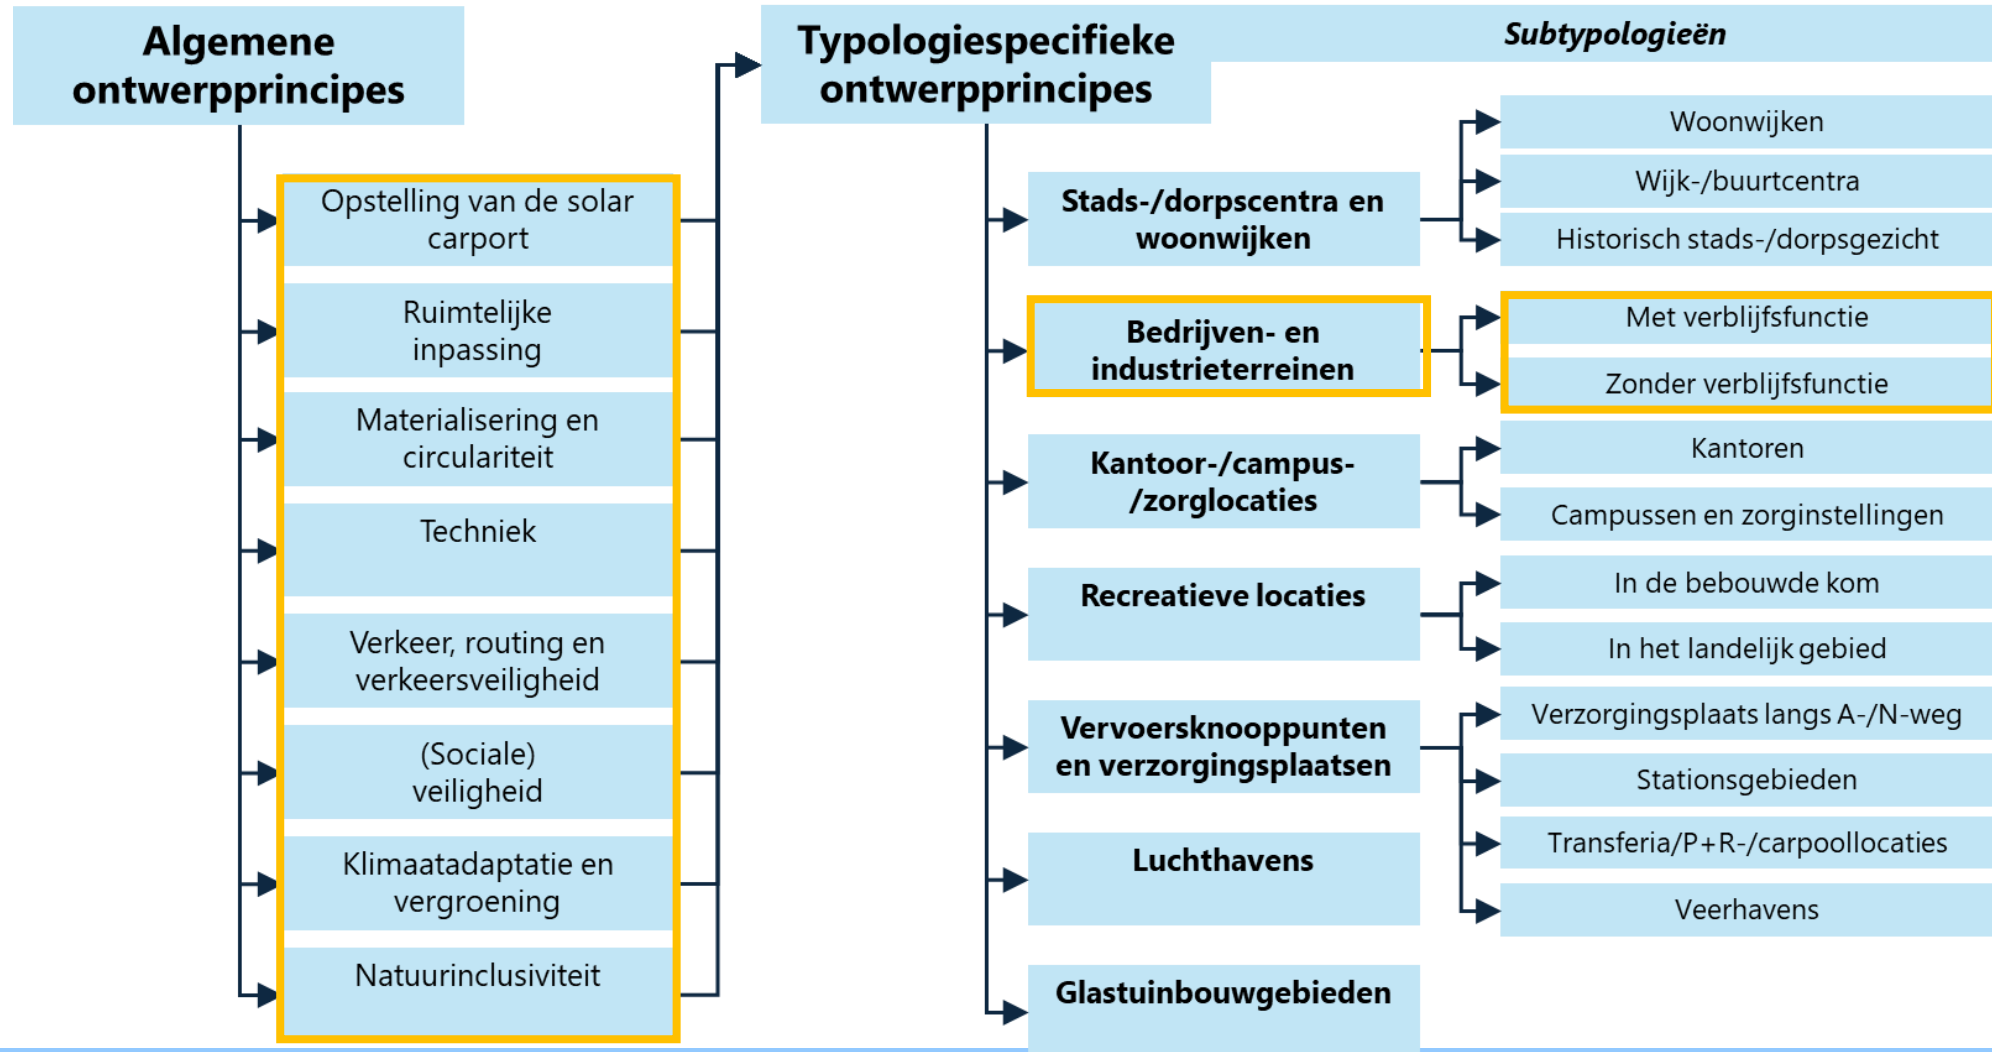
Algemene ontwerpprincipes

Opstelling van de solar carport

Ruimtelijke inpassing

Materialisering en circulariteit

Techniek

Verkeer, routing en verkeersveiligheid

(Sociale) veiligheid

Klimaatadaptatie en vergroening

Natuurinclusiviteit

Typologiespecifieke ontwerpprincipes

Subtypologieën

Stads-/dorpscentra en woonwijken

Woonwijken

Wijk-/buurtcentra

Historisch stads-/dorpsgezicht

Bedrijven- en industrieterreinen

Met verblijfsfunctie

Zonder verblijfsfunctie

Kantoor-/campus-/zorglocaties

Kantoren

Campussen en zorginstellingen

Recreatieve locaties

In de bebouwde kom

In het landelijk gebied

Vervoersknooppunten en verzorgingsplaatsen

Verzorgingsplaats langs A-/N-weg

Stationsgebieden

Transferia/P+R-/carpoollocaties

Veerhavens

Luchthavens

Glastuinbouwgebieden